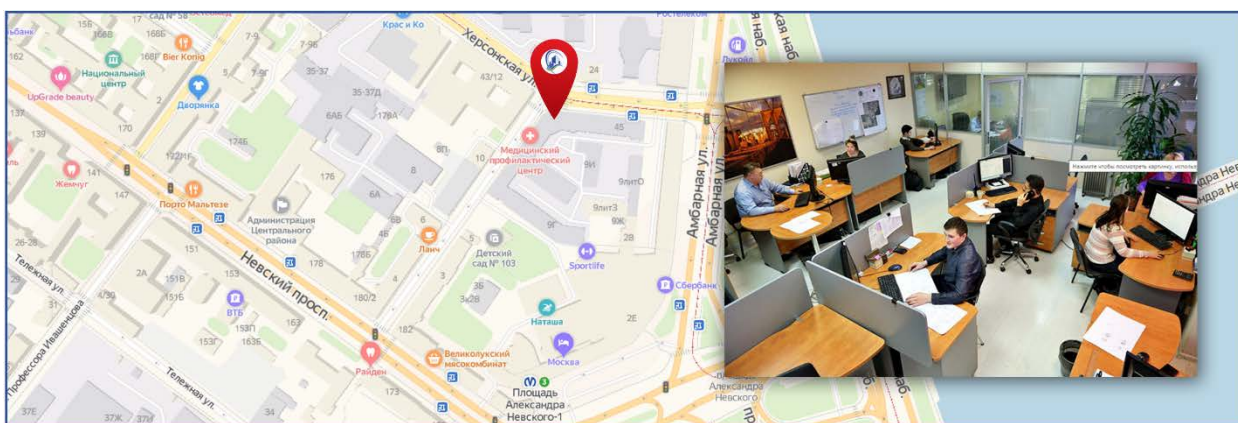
156
детский сад № 58
168В
168Б
162
Национальный центр
168Г
Bier König
7-9
7-9б
Крас и Ко
Херсонская ул.
Ростелеком
Кама наб.
UpGrade beauty
Дворянка
35-37
35-37Д
43/12
24
137
170
6АБ
170А
45
139
174Б
Медицинский профилактический центр
Жемчуг
122Н
176
8
8П
10
9И
9литО
Амбарная ул.
Амбарная ул.
147
Порто Мальтезе
Администрация Центрального района
6А
9литЗ
9Ж
26-28
151
6
Лайч
Детский сад № 103
9Г
2В
Тележная ул.
2А
178
4Б
Невский просп.
176Б
Sportlife
31
151В
151Б
153
4
36
3к2В
Сбербанк
4/30
ВТБ
153П
163
180/2
Наташа
2Е
153Г
163Б
182
Москва
Профессора Ивашенцова
Тележная ул.
Райден
Великолукский мясокомбинат
173
Площадь Александра Невского-1
Александра Невского
37Е
37Ж
37И
34
Нажмите чтобы посмотреть картинку, используй